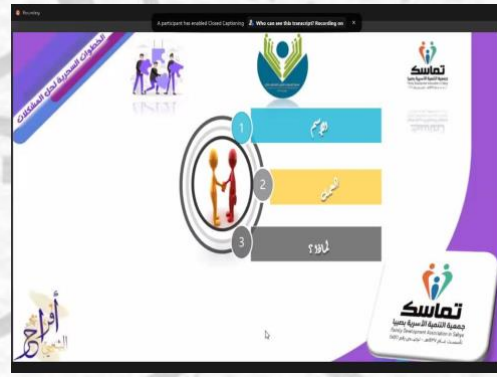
Recording

A participant has enabled Closed Captioning   Who can see this transcript? Recording on

الخطوات السحرية لحل المشكلات

تماسك
جمعية التنمية الأسرية

1
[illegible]

2
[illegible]

3
لماذا؟

أفراح

تماسك
جمعية التنمية الأسرية بصبيا
Family Development Association in Sabya
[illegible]